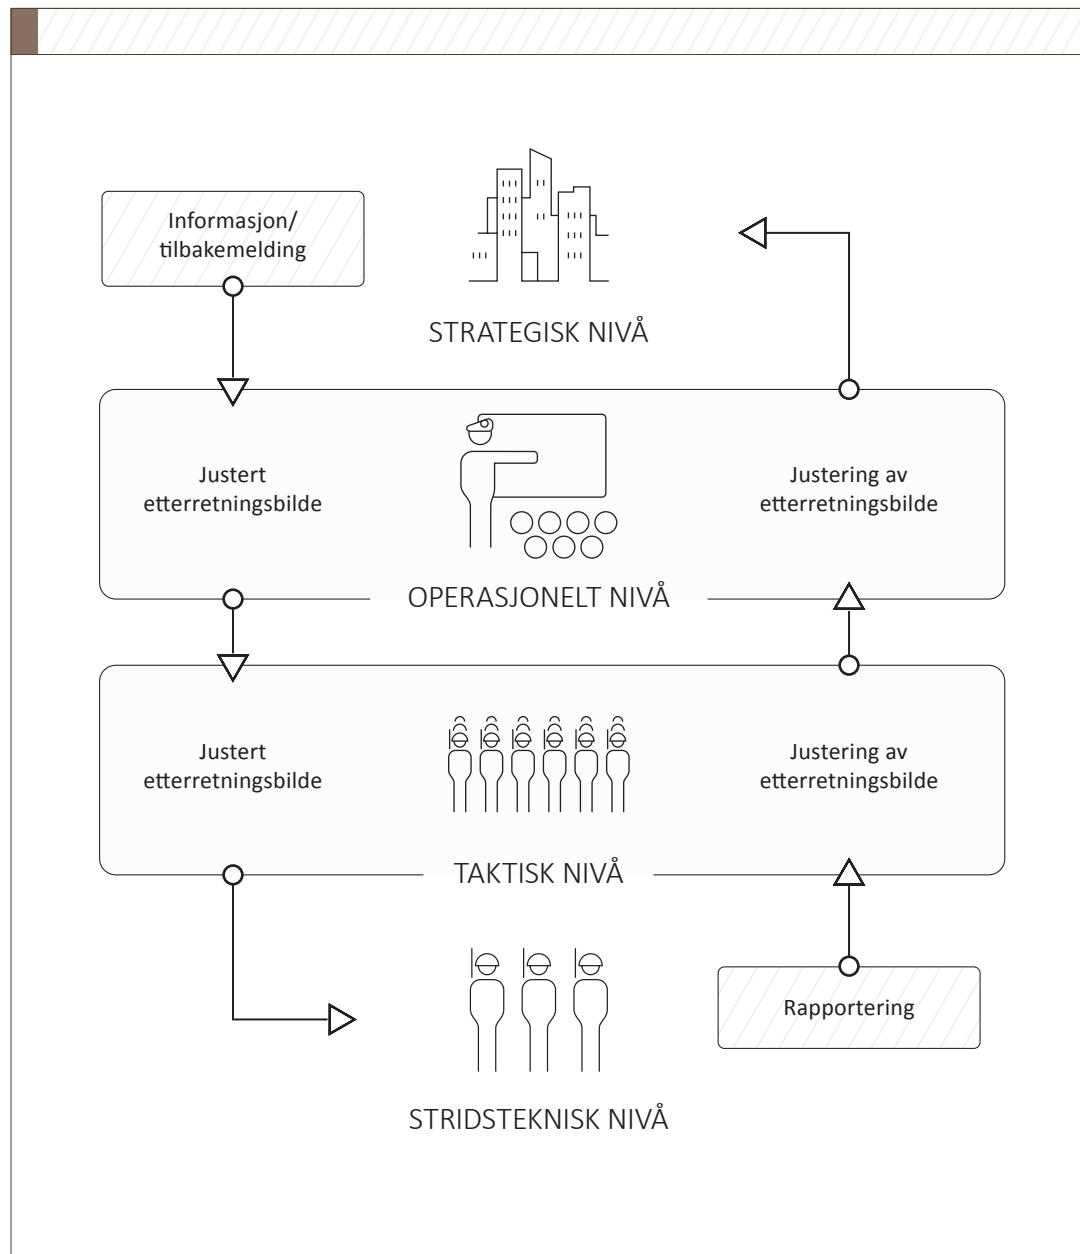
Informasjon/ tilbakemelding

STRATEGISK NIVÅ

Justert etterretningsbilde

Justering av etterretningsbilde

OPERASJONELT NIVÅ

Justert etterretningsbilde

Justering av etterretningsbilde

TAKTISK NIVÅ

Rapportering

STRIDSTEKNISK NIVÅ